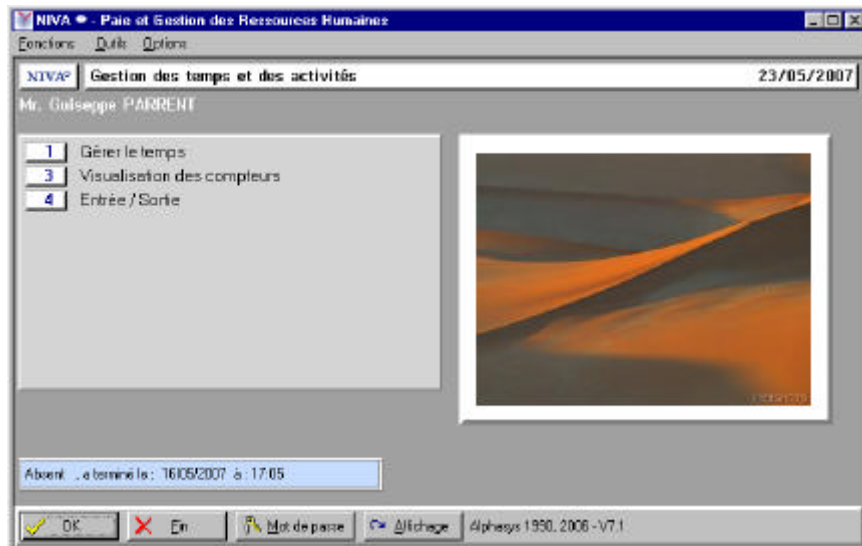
NIVA - Paie et Gestion des Ressources Humaines

Fonctions Outils Options

NIVA Gestion des temps et des activités 23/05/2007

Mr. Guiseppe PARRENT

1 Gérer le temps
3 Visualisation des compteurs
4 Entrée / Sortie

Absent , a terminé le : 16/05/2007 à : 17:05

OK
Fin
Mot de passe
Affichage
Alphasys 1990, 2006 - V7.1